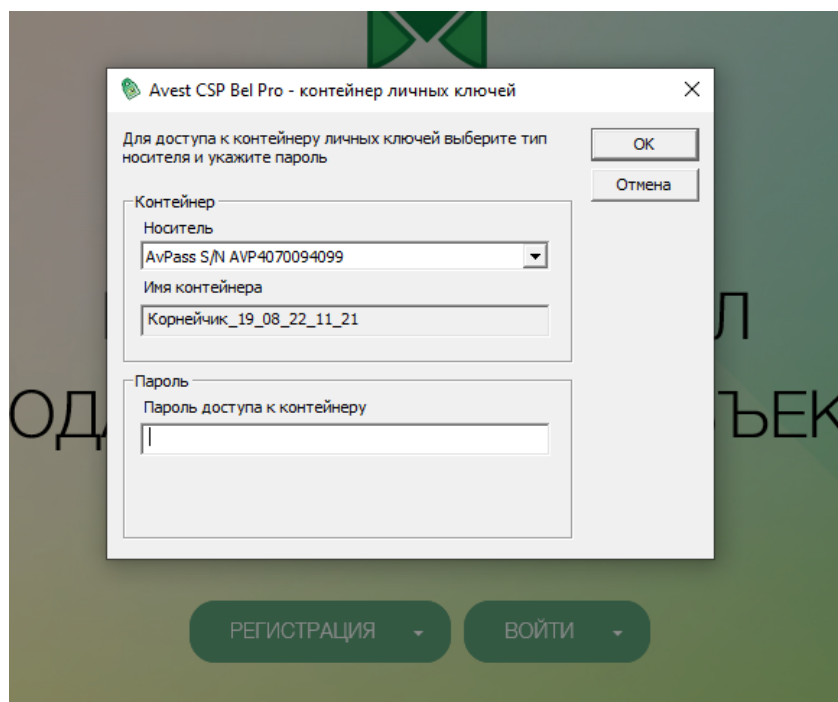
Avest CSP Bel Pro - контейнер личных ключей

Для доступа к контейнеру личных ключей выберите тип носителя и укажите пароль

OK

Отмена

Контейнер

Носитель

AvPass S/N AVP4070094099

Имя контейнера

Корнейчик_19_08_22_11_21

Пароль

Пароль доступа к контейнеру

Л

ОД

ЪЕК

РЕГИСТРАЦИЯ

ВОЙТИ